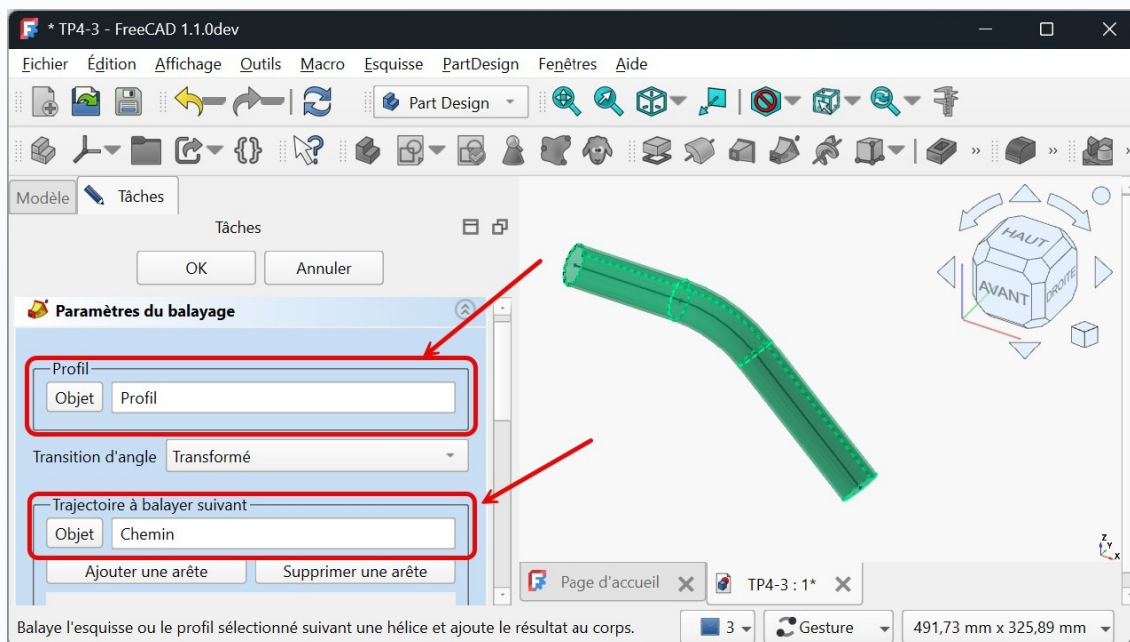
* TP4-3 - FreeCAD 1.1.0dev

Fichier Édition Affichage Outils Macro Esquisse PartDesign Fenêtres Aide

Part Design

Modèle Tâches

Tâches

OK Annuler

Paramètres du balayage

Profil

Objet Profil

Transition d'angle Transformé

Trajectoire à balayer suivant

Objet Chemin

Ajouter une arête Supprimer une arête

HAUT
AVANT
DROITE

Page d'accueil TP4-3 : 1*

Balaye l'esquisse ou le profil sélectionné suivant une hélice et ajoute le résultat au corps.

3 Gesture 491,73 mm x 325,89 mm